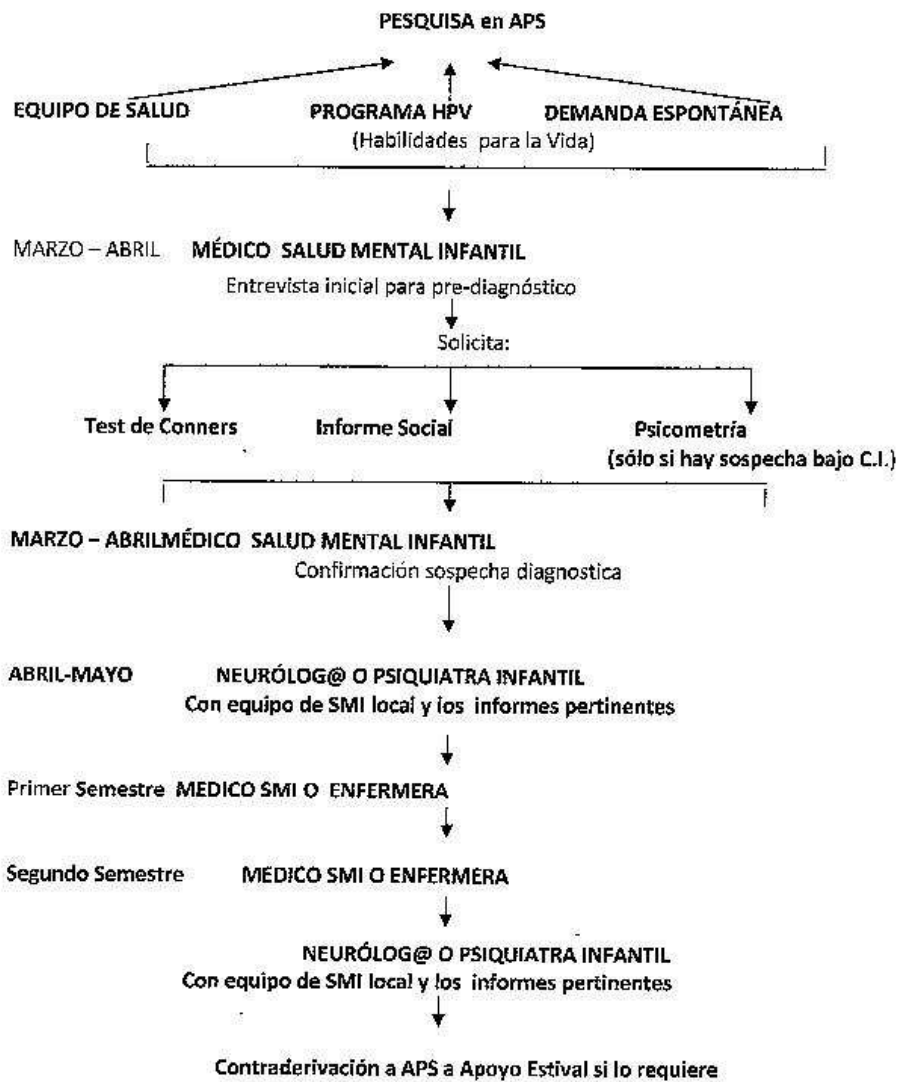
PESQUISA en APS

EQUIPO DE SALUD

PROGRAMA HPV
(Habilidades para la Vida)

DEMANDA ESPONTÁNEA

MARZO – ABRIL MÉDICO SALUD MENTAL INFANTIL
Entrevista inicial para pre-diagnóstico

Solicita:

Test de Conners

Informe Social

Psicometría
(sólo si hay sospecha bajo C.I.)

MARZO – ABRILMÉDICO SALUD MENTAL INFANTIL
Confirmación sospecha diagnostica

ABRIL-MAYO NEURÓLOG@ O PSIQUIATRA INFANTIL
Con equipo de SMI local y los informes pertinentes

Primer Semestre MEDICO SMI O ENFERMERA

Segundo Semestre MEDICO SMI O ENFERMERA

NEURÓLOG@ O PSIQUIATRA INFANTIL
Con equipo de SMI local y los informes pertinentes

Contraderivación a APS a Apoyo Estival si lo requiere